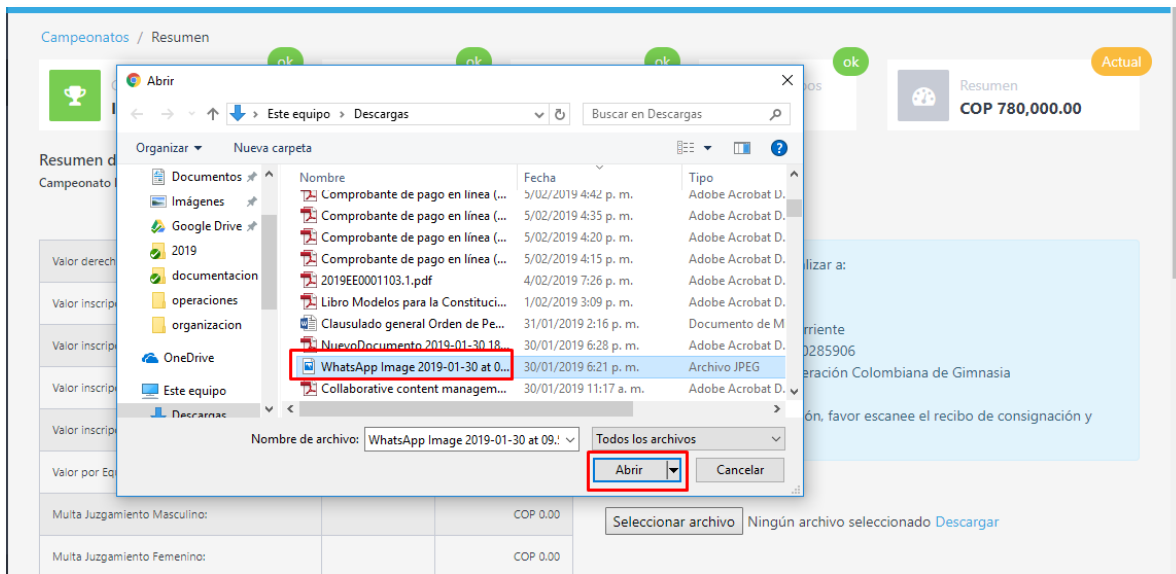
Campeonatos / Resumen

ok ok ok ok Actual

Resumen
COP 780,000.00

Resumen d
Campeonato

Abrir

← → ↑ Este equipo › Descargas
Buscar en Descargas

Organizar ▾ Nueva carpeta

Documentos
Imágenes
Google Drive
2019
documentacion
operaciones
organizacion
OneDrive
Este equipo
Descargas

| Nombre | Fecha | Tipo |
|---|---|---|
| Comprobante de pago en línea (... | 5/02/2019 4:42 p. m. | Adobe Acrobat D. |
| Comprobante de pago en línea (... | 5/02/2019 4:35 p. m. | Adobe Acrobat D. |
| Comprobante de pago en línea (... | 5/02/2019 4:20 p. m. | Adobe Acrobat D. |
| Comprobante de pago en línea (... | 5/02/2019 4:15 p. m. | Adobe Acrobat D. |
| 2019EE0001103.1.pdf | 4/02/2019 7:26 p. m. | Adobe Acrobat D. |
| Libro Modelos para la Constituci... | 1/02/2019 3:09 p. m. | Adobe Acrobat D. |
| Clausulado general Orden de Pe... | 31/01/2019 2:16 p. m. | Documento de M |
| NuevoDocumento 2019-01-30 18... | 30/01/2019 6:28 p. m. | Adobe Acrobat D. |
| WhatsApp Image 2019-01-30 at 0... | 30/01/2019 6:21 p. m. | Archivo JPEG |
| Collaborative content managem... | 30/01/2019 11:17 a. m. | Adobe Acrobat D. |

Nombre de archivo: WhatsApp Image 2019-01-30 at 09.
Todos los archivos
Abrir
Cancelar

Valor derech
Valor inscrip
Valor inscrip
Valor inscrip
Valor inscrip
Valor por Eq
Multa Juzgamiento Masculino: COP 0.00
Multa Juzgamiento Femenino: COP 0.00

lizar a:
rriente
0285906
eración Colombiana de Gimnasia
ón, favor escanee el recibo de consignación y

Seleccionar archivo Ningún archivo seleccionado Descargar